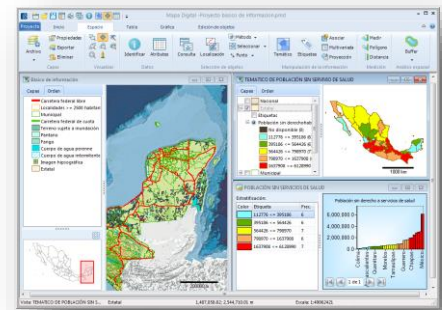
Mapa Digital - Proyecto básico de información.pmd

Proyecto | Inicio | Espacio | Tabla | Gráfica | Extensión

Archivo | Propiedades | Exportar | Eliminar | Capas | Visualizar | Identificar | Atributos | Datos | Consulta | Localización | Selección de objetos | Etiquetas | Asociar | Multivariada | Proyección | Manipulación de información | Polígono | Distancia | Medición | Buffer | Análisis espacial

Básico de información
Capas | Orden
Carretera federal libre
Localidades <= 2500 habitan
Municipal
Carretera federal de cuota
Terreno sujeto a inundación
Pantano
Pango
Cuerpo de agua perenne
Cuerpo de agua intermitente
Imagen topográfica
Estatal

TEMÁTICO DE POBLACIÓN SIN SERVICIO DE SALUD
Capas | Orden
Nacional
Etiquetas
Población sin derechohab
Sin disponible (0)
112775 <= 395186 (6)
395186 <= 564426 (6)
564426 <= 798070 (7)
798070 <= 1637908 (6)
1637908 <= 4130999 (6)
Municipal

POBLACIÓN SIN SERVICIOS DE SALUD
Estratificación
| Color | Etiqueta | Frec. |
|---|---|---|
| | 112775 => 395186 | 6 |
| | 395186 => 564426 | 6 |
| | 564426 => 798070 | 7 |
| | 798070 => 1637908 | 6 |
| | 1637908 => 4130999 | 6 |

Población sin derecho a servicios de salud
6,000,000
4,000,000
2,000,000
0
Colima
Campeche
Morelos
Tamaulipas
Chiapas
México
1 de 1

Vista: TEMÁTICO DE POBLACIÓN SIN S... | Estatal | 1,487,038.82, 2,544,720.01 m | Escala 1:4986343